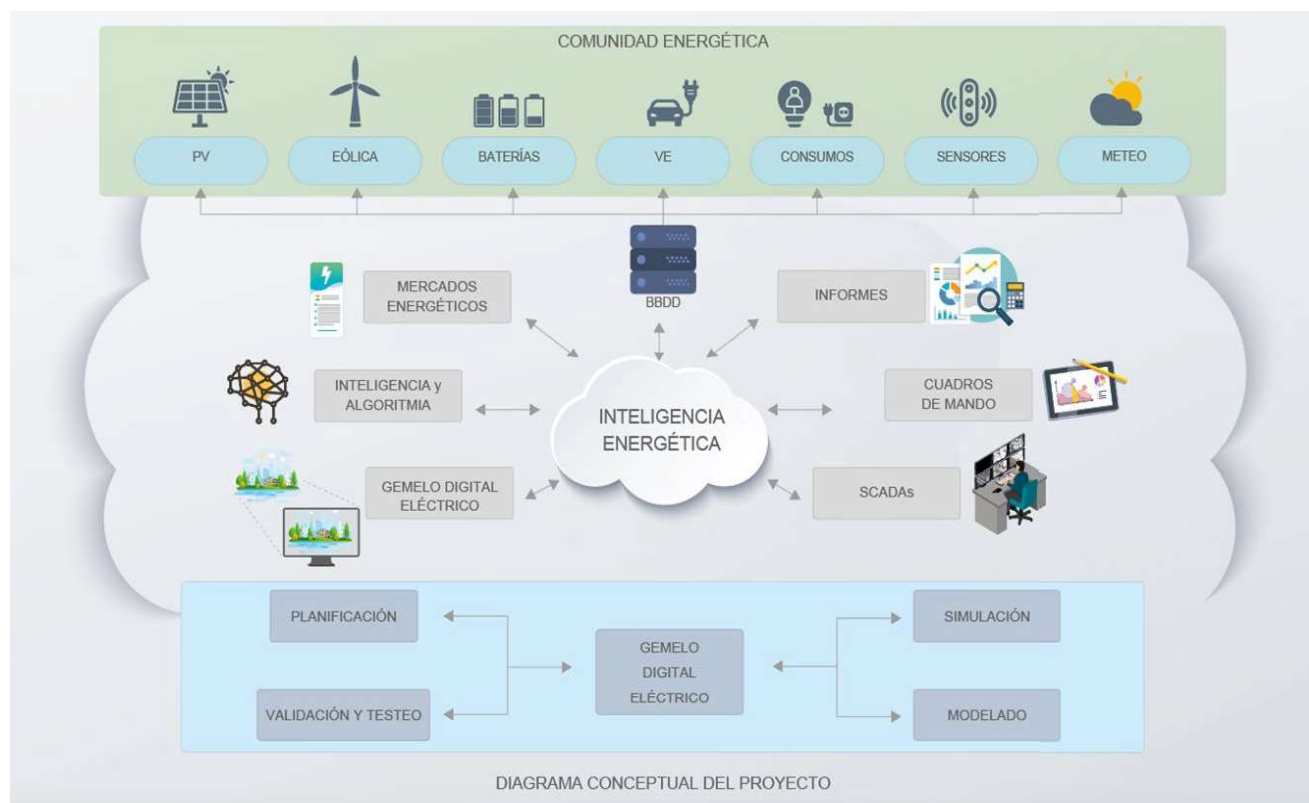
COMUNIDAD ENERGÉTICA

PV

EÓLICA

BATERÍAS

VE

CONSUMOS

SENSORES

METEO

BBDD

MERCADOS ENERGÉTICOS

INFORMES

INTELIGENCIA y ALGORITMIA

INTELIGENCIA ENERGÉTICA

CUADROS DE MANDO

GEMELO DIGITAL ELÉCTRICO

SCADAs

PLANIFICACIÓN

VALIDACIÓN Y TESTEO

GEMELO DIGITAL ELÉCTRICO

SIMULACIÓN

MODELADO

DIAGRAMA CONCEPTUAL DEL PROYECTO